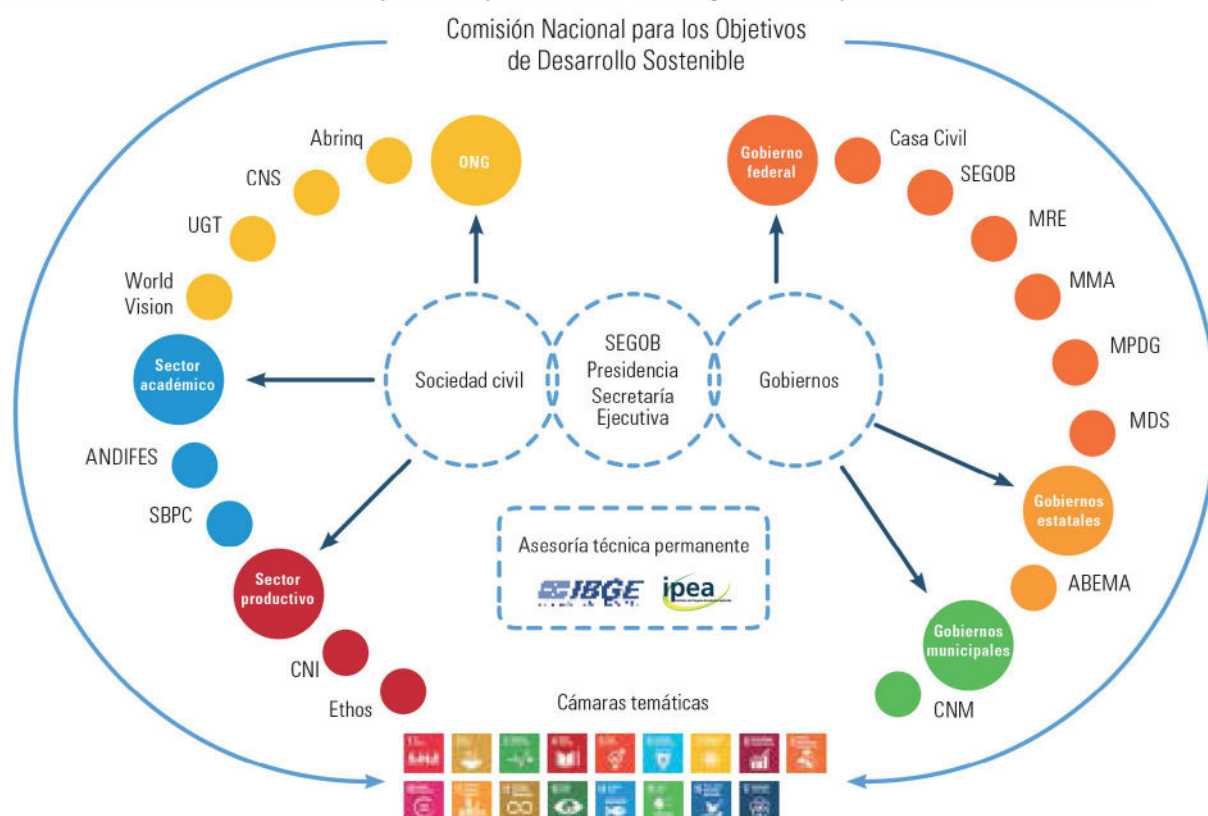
Comisión Nacional para los Objetivos de Desarrollo Sostenible

Abrinq
ONG
CNS
UGT
World Vision
Sector académico
ANDIFES
SBPC
Sector productivo
CNI
Ethos

Gobierno federal
Casa Civil
SEGOB
MRE
MMA
MPDG
MDS
Gobiernos estatales
ABEMA
Gobiernos municipales
CNM

Sociedad civil
SEGOB Presidencia Secretaría Ejecutiva
Gobiernos

Asesoría técnica permanente
IBGE
ipea

Cámaras temáticas